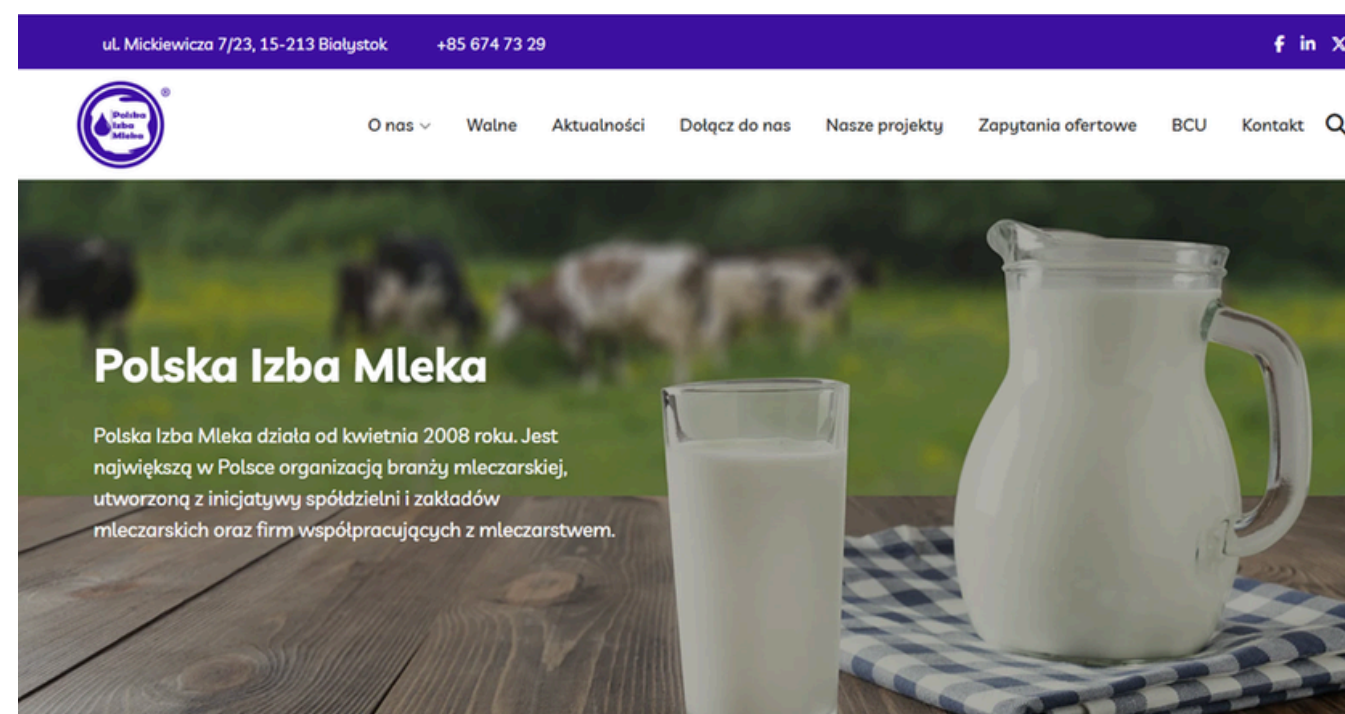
ul. Mickiewicza 7/23, 15-213 Białystok +85 674 73 29

f in X

Polska Izba Mleka ®

O nas Walne Aktualności Dołącz do nas Nasze projekty Zapytania ofertowe BCU Kontakt

Polska Izba Mleka

Polska Izba Mleka działa od kwietnia 2008 roku. Jest największą w Polsce organizacją branży mleczarskiej, utworzoną z inicjatywy spółdzielni i zakładów mleczarskich oraz firm współpracujących z mleczarstwem.